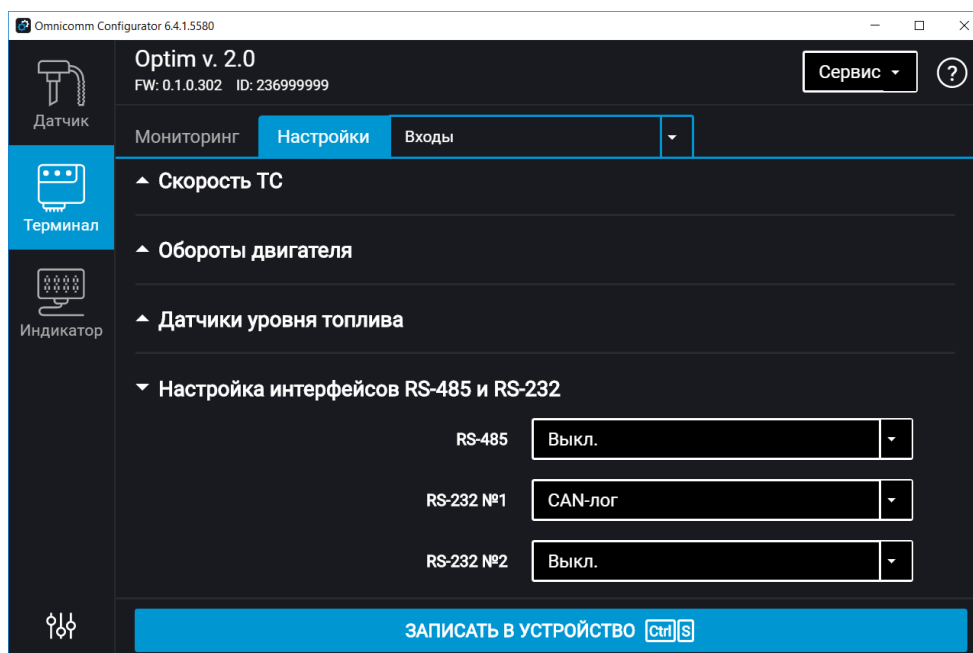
Omnicomm Configurator 6.4.1.5580

Датчик

Терминал

Индикатор

Optim v. 2.0
FW: 0.1.0.302 ID: 236999999

Сервис

?

Мониторинг Настройки Входы

Скорость ТС

Обороты двигателя

Датчики уровня топлива

Настройка интерфейсов RS-485 и RS-232

RS-485 Выкл.

RS-232 №1 CAN-лог

RS-232 №2 Выкл.

ЗАПИСАТЬ В УСТРОЙСТВО Ctrl S